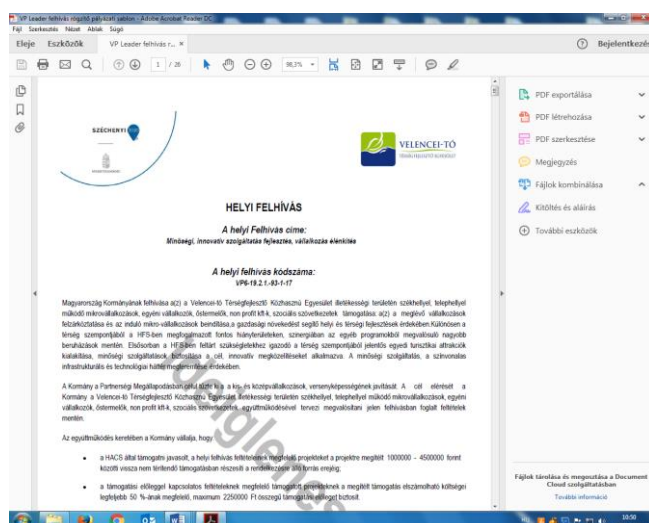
VP Leader felhívás rögzítő pályázati sablon - Adobe Acrobat Reader DC
Fájl Szerkesztés Nézet Ablak Súgó
Eleje Eszközök VP Leader felhívás r... ×
? Bejelentkezés
1 / 26 98,3%

SZÉCHENYI 2020

VELENCEI-TÓ

HELYI FELHÍVÁS

A helyi Felhívás címe:
Minőségi, innovatív szolgáltatása fejlesztése, vállalkozás élénkítés

A helyi felhívás kódszáma:
VP6-19.2.1.-93-1-17

Magyarország Kormányának felhívása a(z) a Velencei-tó Térségfejlesztő Közhasznú Egyesület illetékességi területén székhellyel, telephellyel működő mikrovállalkozások, egyéni vállalkozók, őstermelők, non profit kft-k, szociális szövetkezetek vállalkozása: a(z) a meglévő vállalkozások felzárkóztatása és az induló mikro-vállalkozások beindítása,a gazdasági növekedést segítő helyi és térségi fejlesztések érdekében.Különösen a térség szempontjából a HFS-ben megfogalmazott fontos hiányterületeken, szinergiában az egyéb programokból megvalósuló nagyobb beruházások mentén. Elsősorban a HFS-ben feltárt szükségletekhez igazodó a térség szempontjából jelentős egyedi turisztikai attrakciók kialakítása, minőségi szolgáltatások biztosítása a cél, innovatív megközelítéseket alkalmazva. A minőségi szolgáltatás, a színvonalas infrastrukturális és technológiai háttér megteremtése érdekében.

A Kormány a Partnerségi Megállapodásban célul tűzte ki a kis- és középvállalkozások, versenyképességének javítását. A cél elérését a Kormány a Velencei-tó Térségfejlesztő Közhasznú Egyesület illetékességi területén székhellyel, telephellyel működő mikrovállalkozások, egyéni vállalkozók, őstermelők, non profit kft-k, szociális szövetkezetek együttműködésével tervezi megvalósítani jelen felhívásban foglalt feltételek mentén.

Az együttműködés keretében a Kormány vállalja, hogy

• a HACS által támogatni javasolt, a helyi felhívás feltételeinek megfelelő projekteket a projektre megítélt 1000000 - 4500000 forint közötti vissza nem térítendő támogatásban részesíti a rendelkezésre álló forrás erejéig;

• a támogatási előleggel kapcsolatos feltételeknek megfelelő támogatott projekteknek a megítélt támogatás elszámolható költségei legfeljebb 50 %-ának megfelelő, maximum 2250000 Ft összegű támogatási előleget biztosít.

PDF exportálása
PDF létrehozása
PDF szerkesztése
Megjegyzés
Fájlok kombinálása
Kitöltés és aláírás
További eszközök

Fájlok tárolása és megosztása a Document Cloud szolgáltatásban
További információ

10:50